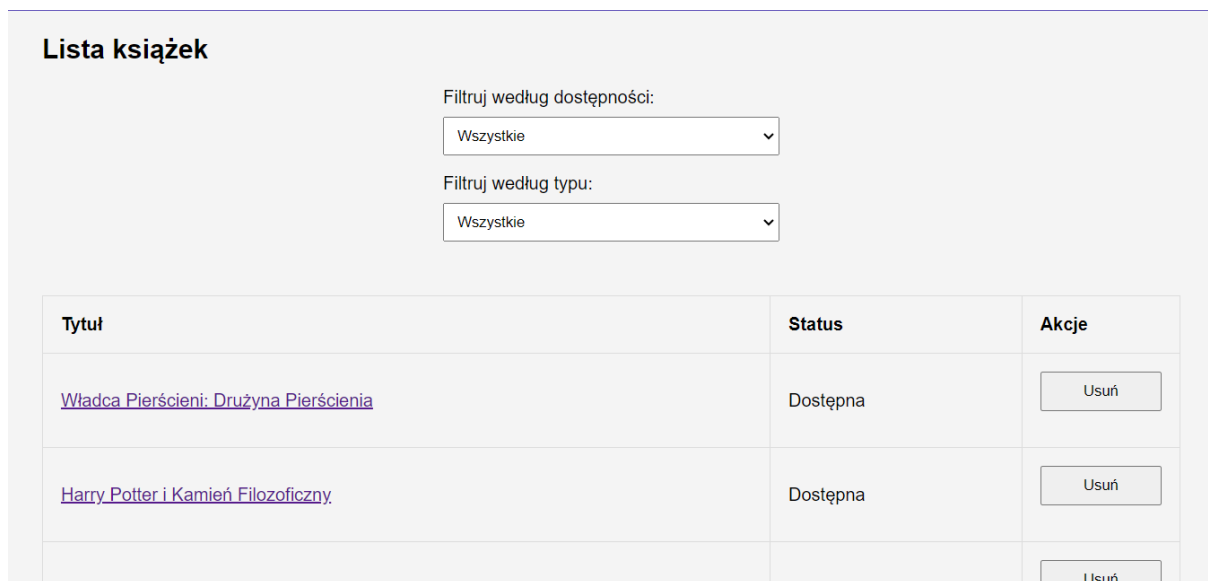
Lista książek

Filtruj według dostępności:

Wszystkie

Filtruj według typu:

Wszystkie

| Tytuł | Status | Akcje |
|---|---|---|
| Władca Pierścieni: Drużyna Pierścienia | Dostępna | Usuń |
| Harry Potter i Kamień Filozoficzny | Dostępna | Usuń |
| | | Usuń |